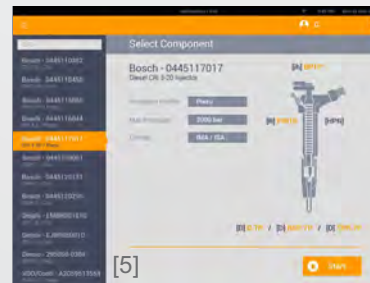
Select Component

Bosch - 0445110083
Bosch - 0445110450
Bosch - 0445110880
Bosch - 0445116844
Bosch - 0445117017
Bosch - 0445118061
Bosch - 0445120131
Bosch - 0445120230
Delphi - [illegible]
Delphi - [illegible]
Denso - 295050-0360
VDO/Conti - A2C59517659

Bosch - 0445117017
Diesel CRI 3-20 Injector

Actuator type | Piezo
Max. Pressure | 2000 bar
Design | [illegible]

[A] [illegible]
[B] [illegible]
[HPS]
[D] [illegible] / [D] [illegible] / [D] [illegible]

[5]

Start